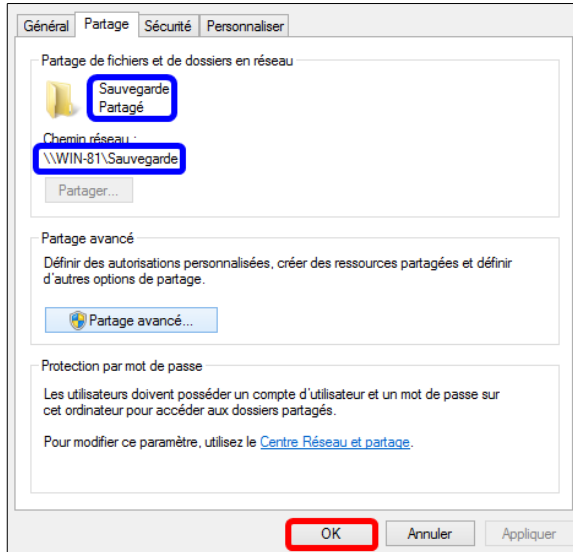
Général Partage Sécurité Personnaliser

Partage de fichiers et de dossiers en réseau

Sauvegarde
Partagé

Chemin réseau :
\\WIN-81\Sauvegarde

Partager...

Partage avancé

Définir des autorisations personnalisées, créer des ressources partagées et définir d'autres options de partage.

Partage avancé...

Protection par mot de passe

Les utilisateurs doivent posséder un compte d'utilisateur et un mot de passe sur cet ordinateur pour accéder aux dossiers partagés.

Pour modifier ce paramètre, utilisez le Centre Réseau et partage.

OK Annuler Appliquer